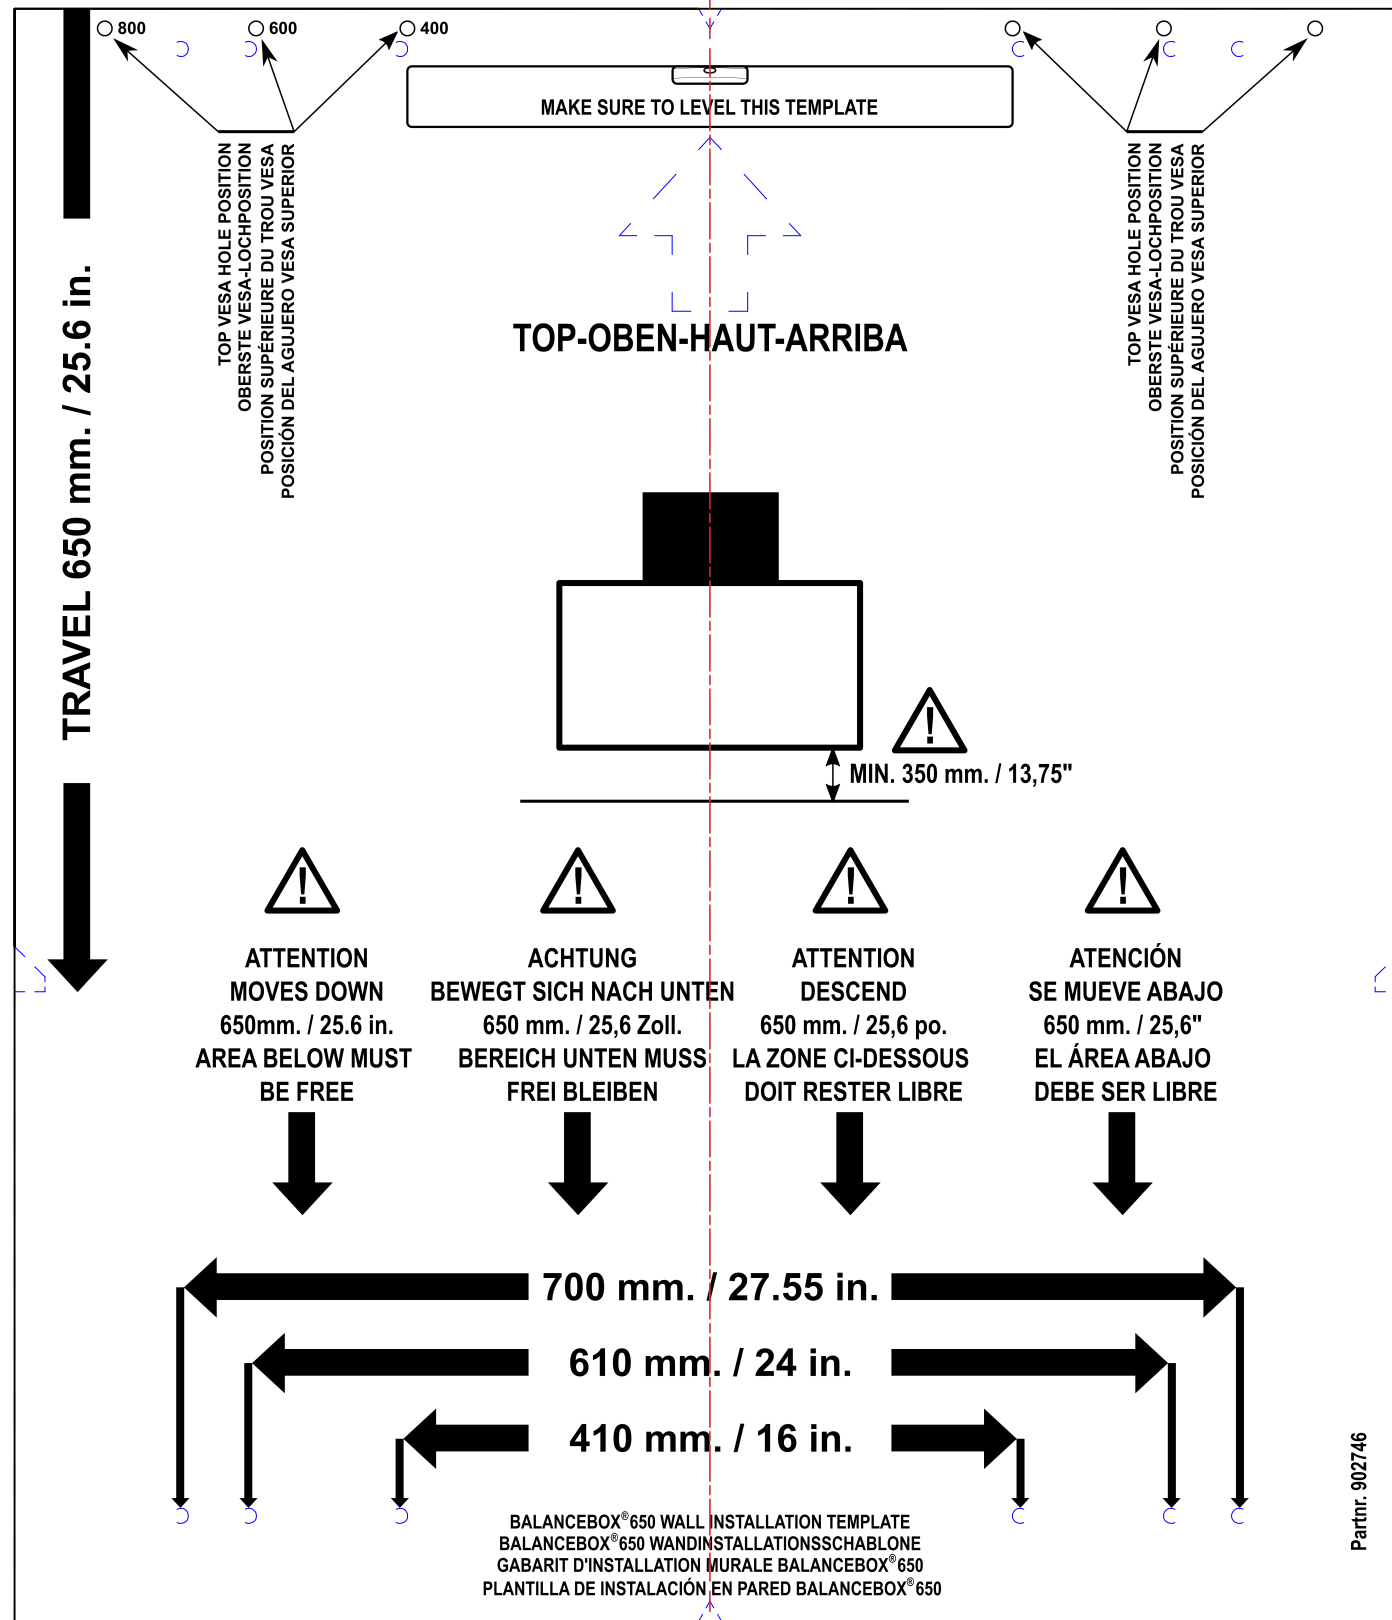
800 600 400

MAKE SURE TO LEVEL THIS TEMPLATE

TOP VESA HOLE POSITION
OBERSTE VESA-LOCHPOSITION
POSITION SUPÉRIEURE DU TROU VESA
POSICIÓN DEL AGUJERO VESA SUPERIOR

TOP VESA HOLE POSITION
OBERSTE VESA-LOCHPOSITION
POSITION SUPÉRIEURE DU TROU VESA
POSICIÓN DEL AGUJERO VESA SUPERIOR

TRAVEL 650 mm. / 25.6 in.

TOP-OBEN-HAUT-ARRIBA

MIN. 350 mm. / 13,75"

ATTENTION
MOVES DOWN
650mm. / 25.6 in.
AREA BELOW MUST
BE FREE

ACHTUNG
BEWEGT SICH NACH UNTEN
650 mm. / 25,6 Zoll.
BEREICH UNTEN MUSS
FREI BLEIBEN

ATTENTION
DESCEND
650 mm. / 25,6 po.
LA ZONE CI-DESSOUS
DOIT RESTER LIBRE

ATENCIÓN
SE MUEVE ABAJO
650 mm. / 25,6"
EL ÁREA ABAJO
DEBE SER LIBRE

700 mm. / 27.55 in.

610 mm. / 24 in.

410 mm. / 16 in.

BALANCEBOX®650 WALL INSTALLATION TEMPLATE
BALANCEBOX®650 WANDINSTALLATIONSSCHABLONE
GABARIT D'INSTALLATION MURALE BALANCEBOX®650
PLANTILLA DE INSTALACIÓN EN PARED BALANCEBOX®650

Partnr. 902746